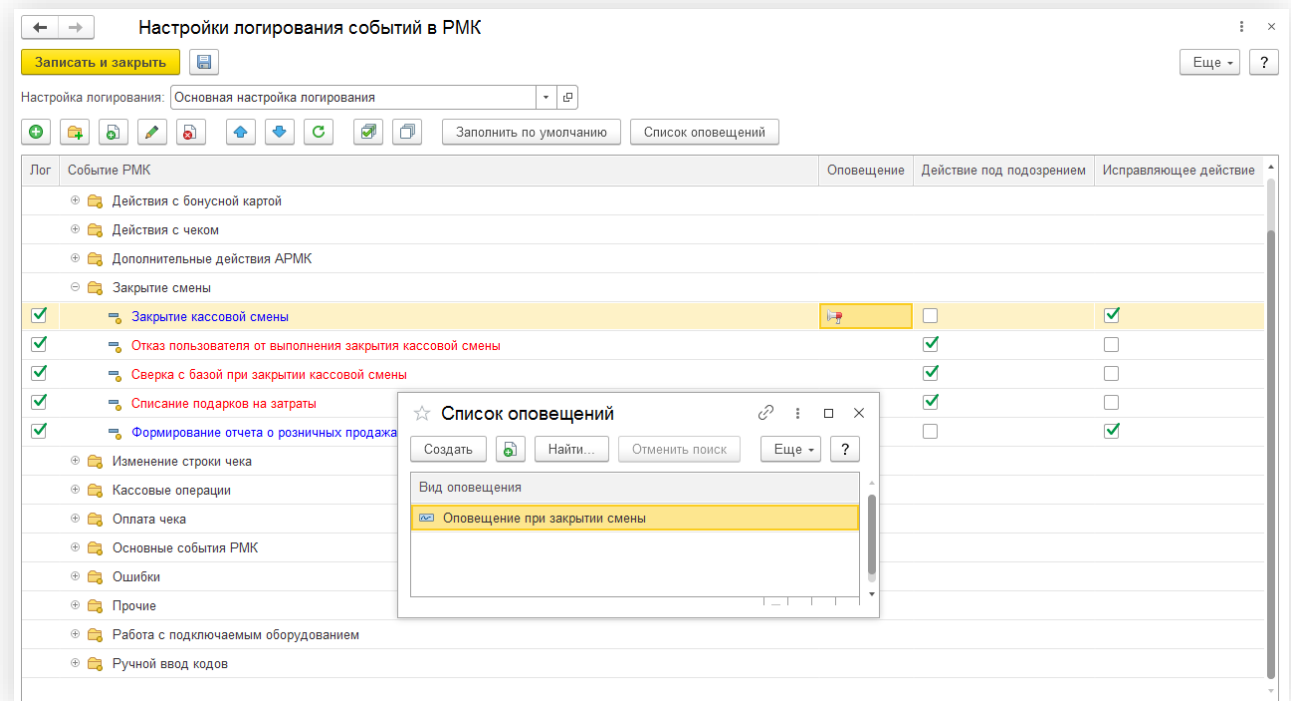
Настройки логирования событий в РМК

Записать и закрыть

Еще ?

Настройка логирования: Основная настройка логирования

Заполнить по умолчанию Список оповещений

| Лог | Событие РМК | Оповещение | Действие под подозрением | Исправляющее действие |
|---|---|---|---|---|
| | Действия с бонусной картой | | | |
| | Действия с чеком | | | |
| | Дополнительные действия АРМК | | | |
| | Закрытие смены | | | |
| ☑ | Закрытие кассовой смены | | ☐ | ☑ |
| ☑ | Отказ пользователя от выполнения закрытия кассовой смены | | ☑ | ☐ |
| ☑ | Сверка с базой при закрытии кассовой смены | | ☑ | ☐ |
| ☑ | Списание подарков на затраты | | ☑ | ☐ |
| ☑ | Формирование отчета о розничных продажа | | ☐ | ☑ |
| | Изменение строки чека | | | |
| | Кассовые операции | | | |
| | Оплата чека | | | |
| | Основные события РМК | | | |
| | Ошибки | | | |
| | Прочие | | | |
| | Работа с подключаемым оборудованием | | | |
| | Ручной ввод кодов | | | |

Список оповещений

Создать Найти... Отменить поиск Еще ?

Вид оповещения

Оповещение при закрытии смены